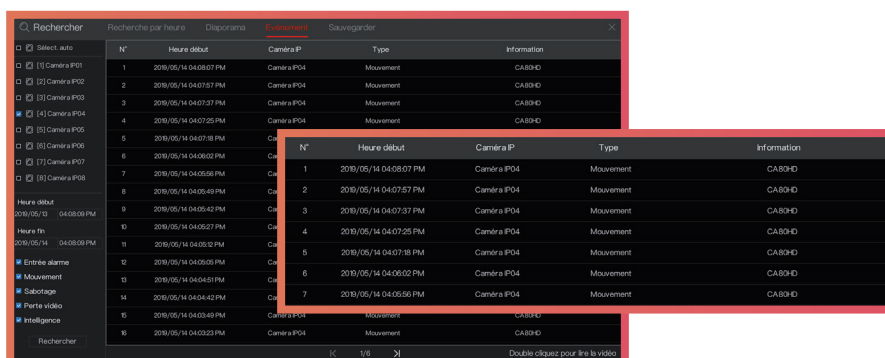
Rechercher | Recherche par heure | Diaporama | Evénement | Sauvegarder

Sélect. auto
[1] Caméra IP01
[2] Caméra IP02
[3] Caméra IP03
[4] Caméra IP04
[5] Caméra IP05
[6] Caméra IP06
[7] Caméra IP07
[8] Caméra IP08

Heure début
2019/05/13 04:08:09 PM
Heure fin
2019/05/14 04:08:09 PM

Entrée alarme
Mouvement
Sabotage
Perte vidéo
Intelligence

Rechercher

| N° | Heure début | Caméra IP | Type | Information |
|---|---|---|---|---|
| 1 | 2019/05/14 04:08:07 PM | Caméra IP04 | Mouvement | CA80HD |
| 2 | 2019/05/14 04:07:57 PM | Caméra IP04 | Mouvement | CA80HD |
| 3 | 2019/05/14 04:07:37 PM | Caméra IP04 | Mouvement | CA80HD |
| 4 | 2019/05/14 04:07:25 PM | Caméra IP04 | Mouvement | CA80HD |
| 5 | 2019/05/14 04:07:18 PM | Car | | |
| 6 | 2019/05/14 04:06:02 PM | Car | | |
| 7 | 2019/05/14 04:05:56 PM | Car | | |
| 8 | 2019/05/14 04:05:49 PM | Car | | |
| 9 | 2019/05/14 04:05:42 PM | Car | | |
| 10 | 2019/05/14 04:05:27 PM | Car | | |
| 11 | 2019/05/14 04:05:12 PM | Car | | |
| 12 | 2019/05/14 04:05:05 PM | Car | | |
| 13 | 2019/05/14 04:04:51 PM | Car | | |
| 14 | 2019/05/14 04:04:42 PM | Car | | |
| 15 | 2019/05/14 04:03:49 PM | Caméra IP04 | Mouvement | CA80HD |
| 16 | 2019/05/14 04:03:23 PM | Caméra IP04 | Mouvement | CA80HD |

1/6
Double cliquez pour lire la vidéo

| N° | Heure début | Caméra IP | Type | Information |
|---|---|---|---|---|
| 1 | 2019/05/14 04:08:07 PM | Caméra IP04 | Mouvement | CA80HD |
| 2 | 2019/05/14 04:07:57 PM | Caméra IP04 | Mouvement | CA80HD |
| 3 | 2019/05/14 04:07:37 PM | Caméra IP04 | Mouvement | CA80HD |
| 4 | 2019/05/14 04:07:25 PM | Caméra IP04 | Mouvement | CA80HD |
| 5 | 2019/05/14 04:07:18 PM | Caméra IP04 | Mouvement | CA80HD |
| 6 | 2019/05/14 04:06:02 PM | Caméra IP04 | Mouvement | CA80HD |
| 7 | 2019/05/14 04:05:56 PM | Caméra IP04 | Mouvement | CA80HD |